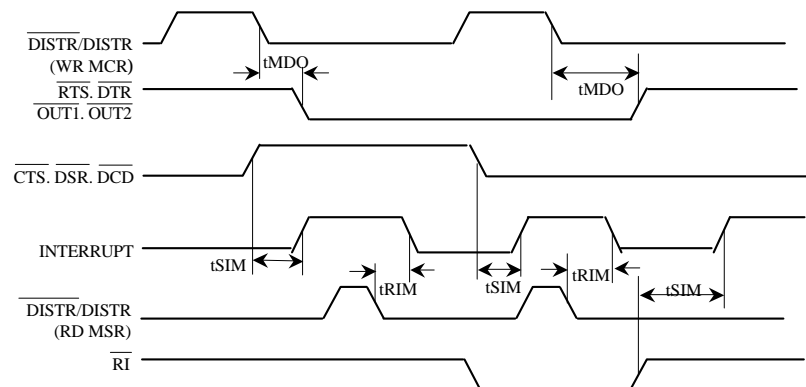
$\overline{\text{DISTR}}$/DISTR
(WR MCR)
$\overline{\text{RTS}}$. $\overline{\text{DTR}}$
$\overline{\text{OUT1}}$. $\overline{\text{OUT2}}$
tMDO
tMDO
$\overline{\text{CTS}}$. $\overline{\text{DSR}}$. $\overline{\text{DCD}}$
INTERRUPT
tSIM
tRIM
tSIM
tRIM
tSIM
$\overline{\text{DISTR}}$/DISTR
(RD MSR)
$\overline{\text{RI}}$